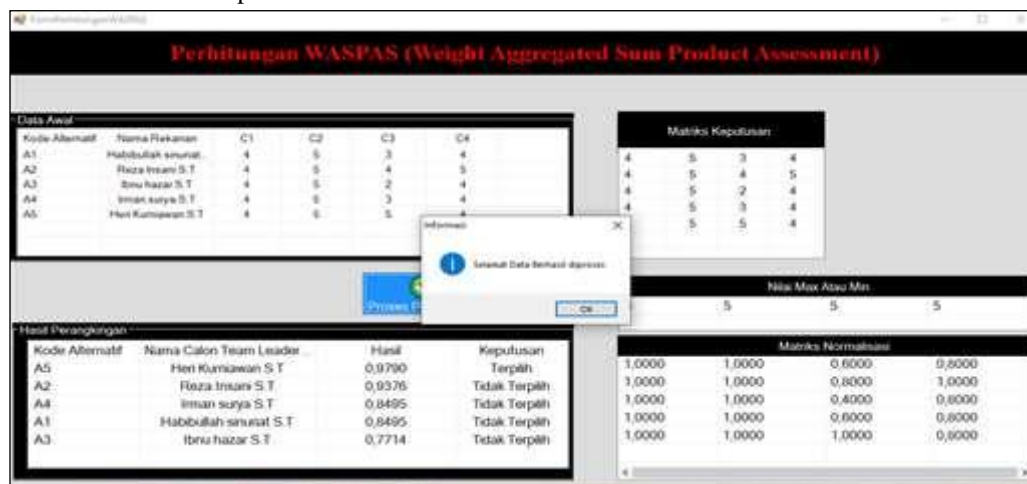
FormPerhitunganWASPAS

Perhitungan WASPAS (Weight Aggregated Sum Product Assessment)

Data Awal

| Kode Alternatif | Nama Rekanan | C1 | C2 | C3 | C4 |
|---|---|---|---|---|---|
| A1 | Habibullah sinurat... | 4 | 5 | 3 | 4 |
| A2 | Reza Insani S.T | 4 | 5 | 4 | 5 |
| A3 | Ibnu hazar S.T | 4 | 5 | 2 | 4 |
| A4 | Iman surya S.T | 4 | 5 | 3 | 4 |
| A5 | Heri Kurniawan S.T | 4 | 5 | 5 | 4 |

Matriks Keputusan

| | | | |
|---|---|---|---|
| 4 | 5 | 3 | 4 |
| 4 | 5 | 4 | 5 |
| 4 | 5 | 2 | 4 |
| 4 | 5 | 3 | 4 |
| 4 | 5 | 5 | 4 |

Informasi

Selamat Data Berhasil diproses

OK

Proses P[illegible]

Nilai Max Atau Min

5 5 5

Hasil Perangkingan

| Kode Alternatif | Nama Calon Team Leader ... | Hasil | Keputusan |
|---|---|---|---|
| A5 | Heri Kurniawan S.T | 0,9790 | Terpilih |
| A2 | Reza Insani S.T | 0,9376 | Tidak Terpilih |
| A4 | Iman surya S.T | 0,8495 | Tidak Terpilih |
| A1 | Habibullah sinurat S.T | 0,8495 | Tidak Terpilih |
| A3 | Ibnu hazar S.T | 0,7714 | Tidak Terpilih |

Matriks Normalisasi

| | | | |
|---|---|---|---|
| 1,0000 | 1,0000 | 0,6000 | 0,8000 |
| 1,0000 | 1,0000 | 0,8000 | 1,0000 |
| 1,0000 | 1,0000 | 0,4000 | 0,8000 |
| 1,0000 | 1,0000 | 0,6000 | 0,8000 |
| 1,0000 | 1,0000 | 1,0000 | 0,8000 |